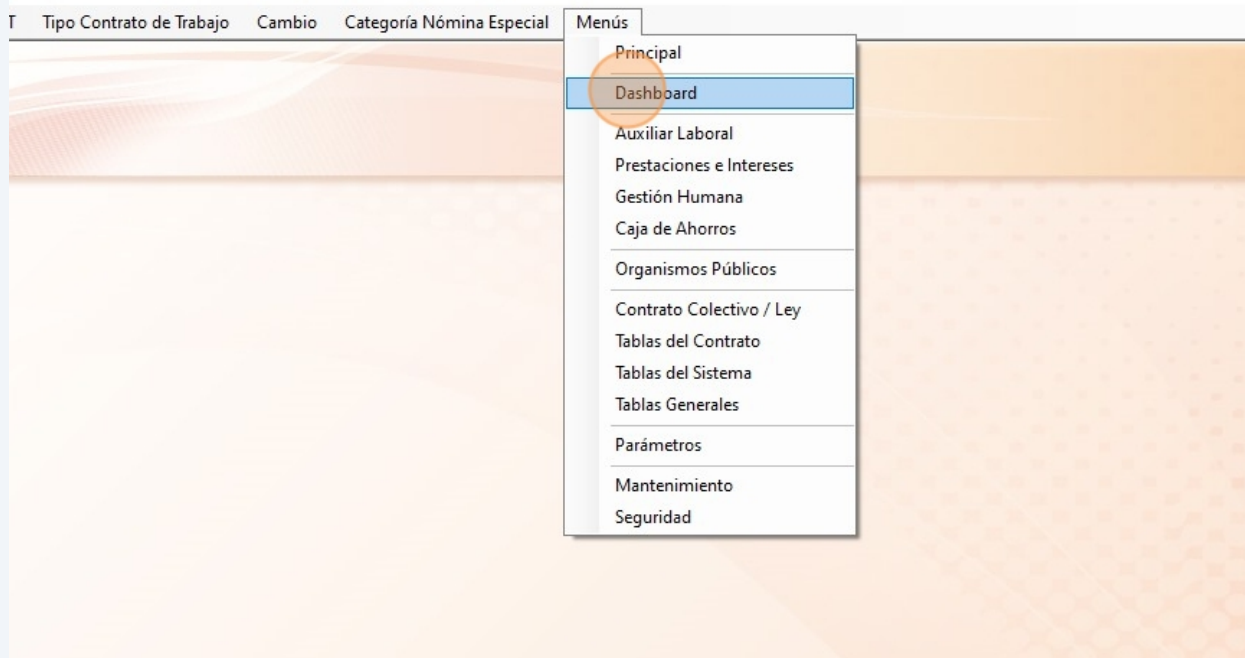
T Tipo Contrato de Trabajo Cambio Categoría Nómina Especial Menús

Principal
Dashboard
Auxiliar Laboral
Prestaciones e Intereses
Gestión Humana
Caja de Ahorros
Organismos Públicos
Contrato Colectivo / Ley
Tablas del Contrato
Tablas del Sistema
Tablas Generales
Parámetros
Mantenimiento
Seguridad